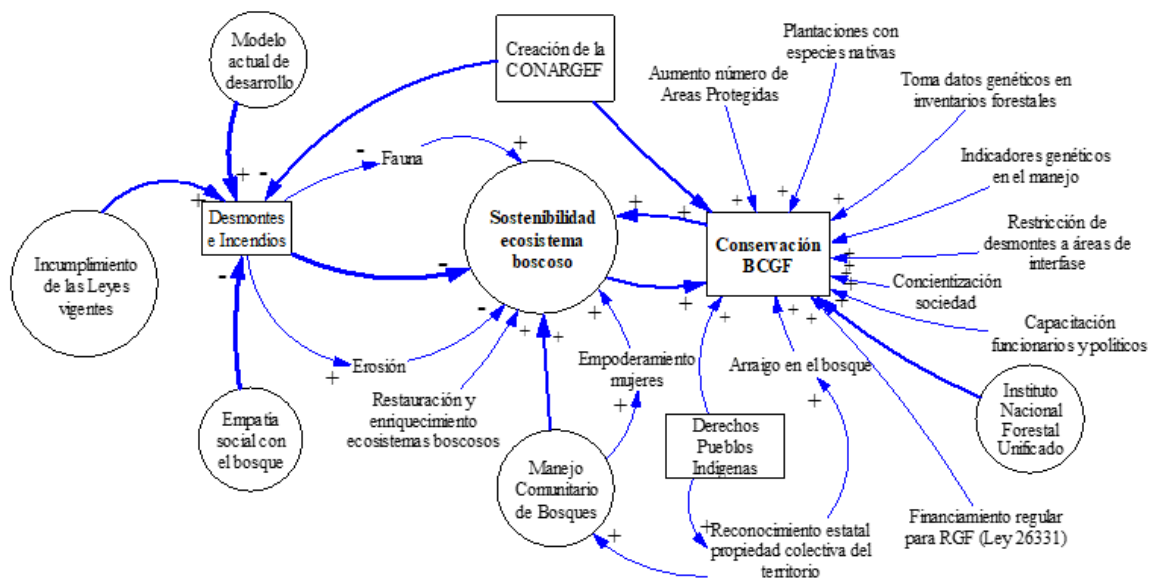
Modelo actual de desarrollo

Creación de la CONARGEF

Plantaciones con especies nativas

Aumento número de Areas Protegidas

Toma datos genéticos en inventarios forestales

Indicadores genéticos en el manejo

Restricción de desmontes a áreas de interfase

Concientización sociedad

Capacitación funcionarios y políticos

Instituto Nacional Forestal Unificado

Financiamiento regular para RGF (Ley 26331)

Reconocimiento estatal propiedad colectiva del territorio

Derechos Pueblos Indígenas

Arraigo en el bosque

Empoderamiento mujeres

Manejo Comunitario de Bosques

Restauración y enriquecimiento ecosistemas boscosos

Erosión

Empatía social con el bosque

Incumplimiento de las Leyes vigentes

Desmontes e Incendios

Fauna

Sostenibilidad ecosistema boscoso

Conservación BCGF

+ - + - - + + - + + - + + + + + + + + + + + + + + + + + + +